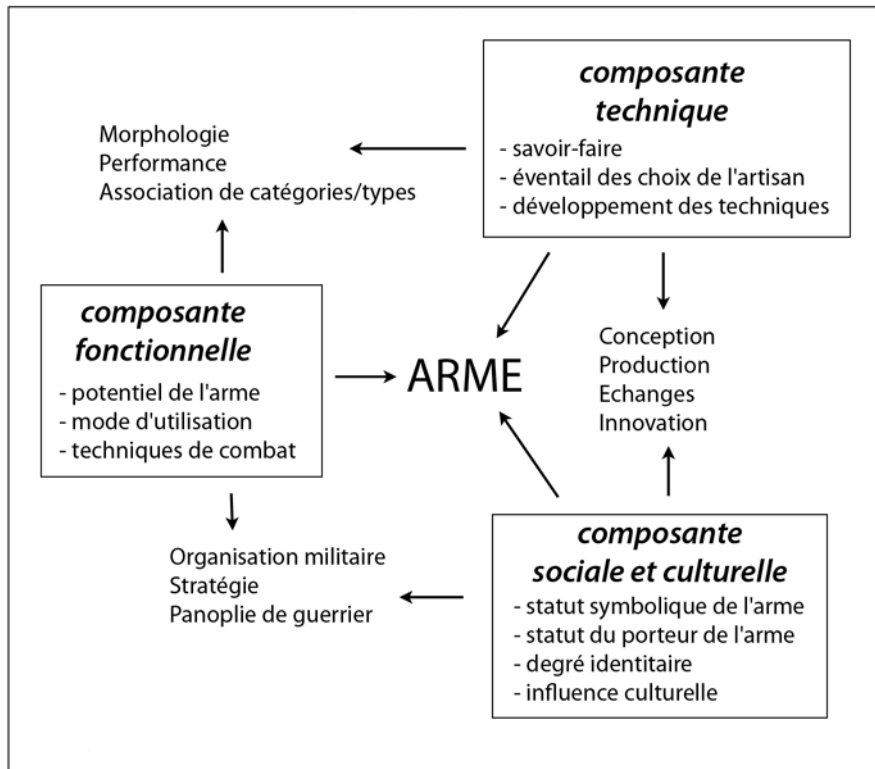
composante technique
- savoir-faire
- éventail des choix de l'artisan
- développement des techniques

Morphologie
Performance
Association de catégories/types

composante fonctionnelle
- potentiel de l'arme
- mode d'utilisation
- techniques de combat

ARME

Conception
Production
Echanges
Innovation

Organisation militaire
Stratégie
Panoplie de guerrier

composante sociale et culturelle
- statut symbolique de l'arme
- statut du porteur de l'arme
- degré identitaire
- influence culturelle